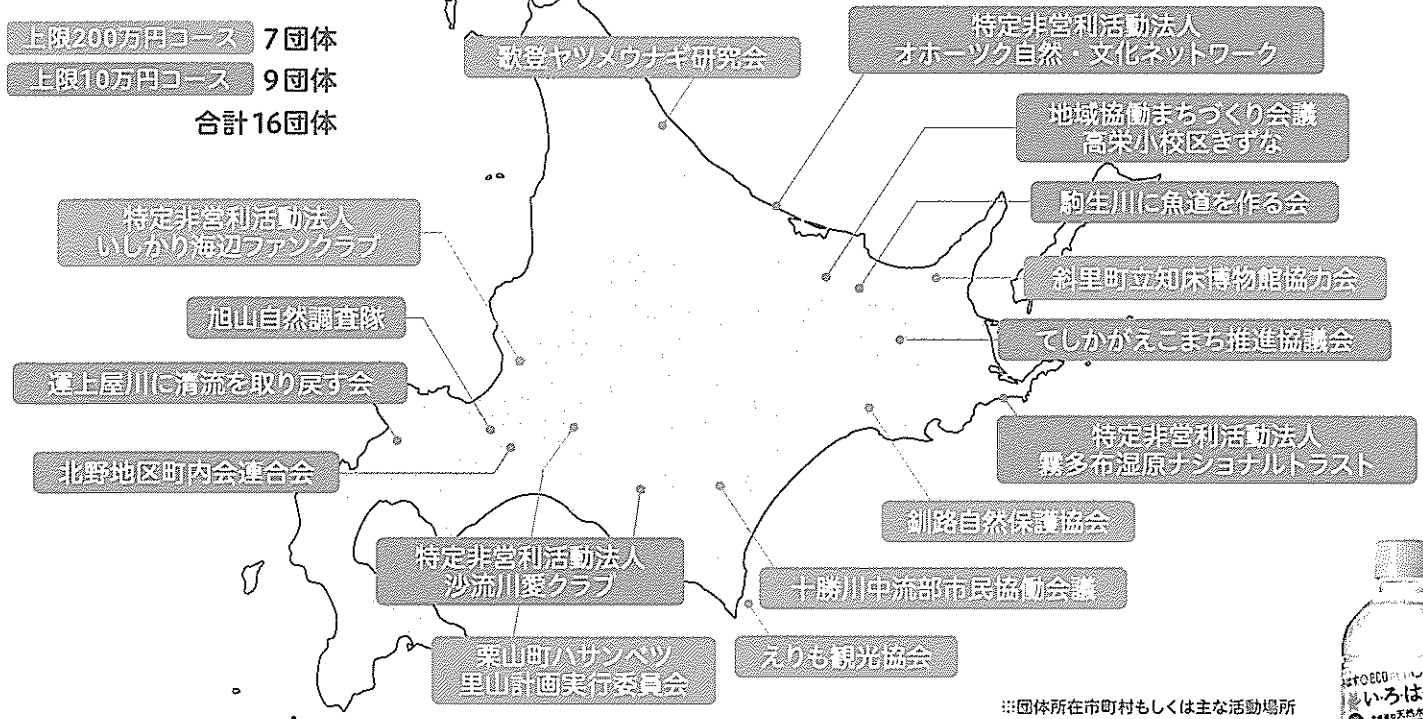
上限200万円コース 7団体
上限10万円コース 9団体
合計16団体

歌登ヤツメウナギ研究会

特定非営利活動法人
オホーツク自然・文化ネットワーク

地域協働まちづくり会議
高栄小校区きずな

駒生川に魚道を作る会

特定非営利活動法人
いしかり海辺ファンクラブ

斜里町立知床博物館協力会

旭山自然調査隊

てしかがえこまち推進協議会

運上屋川に清流を取り戻す会

特定非営利活動法人
霧多布湿原ナショナルトラスト

北野地区町内会連合会

釧路自然保護協会

特定非営利活動法人
沙流川愛クラブ

十勝川中流部市民協働会議

栗山町ハサンベツ
里山計画実行委員会

えりも観光協会

※団体所在市町村もしくは主な活動場所

いろはす